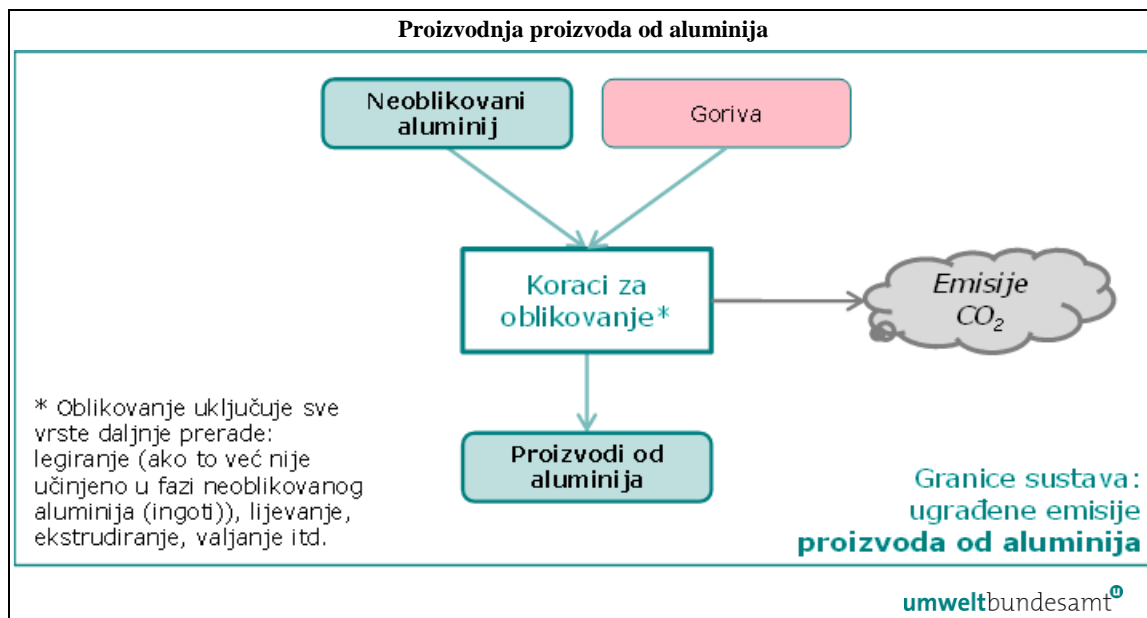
Proizvodnja proizvoda od aluminija

Neoblikovani aluminij

Goriva

Koraci za oblikovanje*

Emisije $CO_2$

Proizvodi od aluminija

* Oblikovanje uključuje sve vrste daljnje prerade: legiranje (ako to već nije učinjeno u fazi neoblikovanog aluminija (ingoti)), lijevanje, ekstrudiranje, valjanje itd.

Granice sustava: ugrađene emisije proizvoda od aluminija

umweltbundesamt